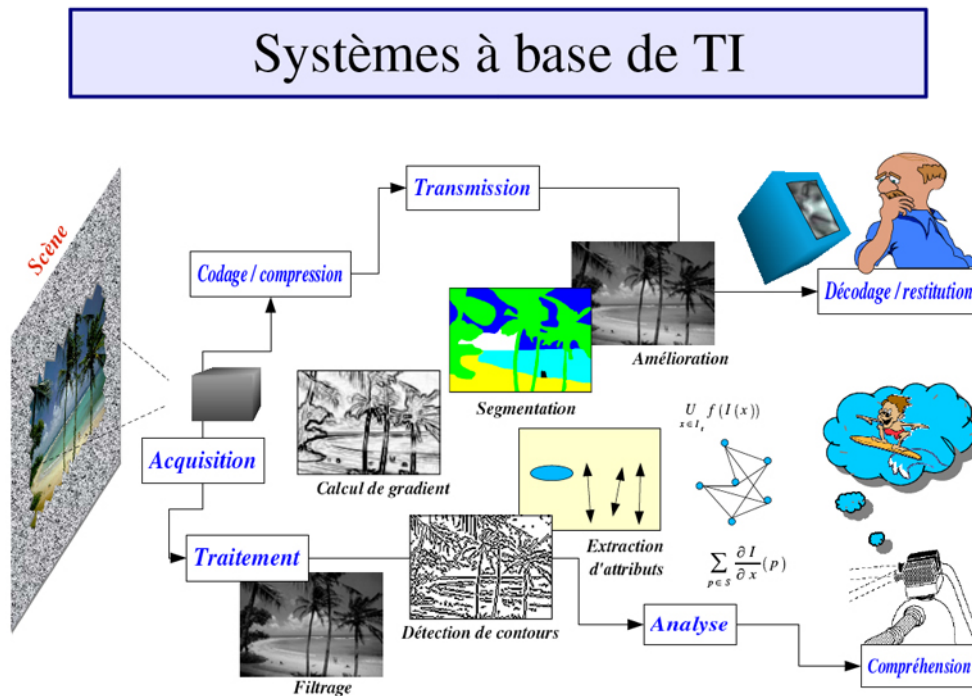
Systèmes à base de TI

Scène

Transmission

Codage / compression

Décodage / restitution

Amélioration

Segmentation

$\bigcup_{x \in I_s} f(I(x))$

Acquisition

Calcul de gradient

Extraction d'attributs

$\sum_{p \in S} \frac{\partial I}{\partial x}(p)$

Traitement

Détection de contours

Analyse

Filtrage

Compréhension